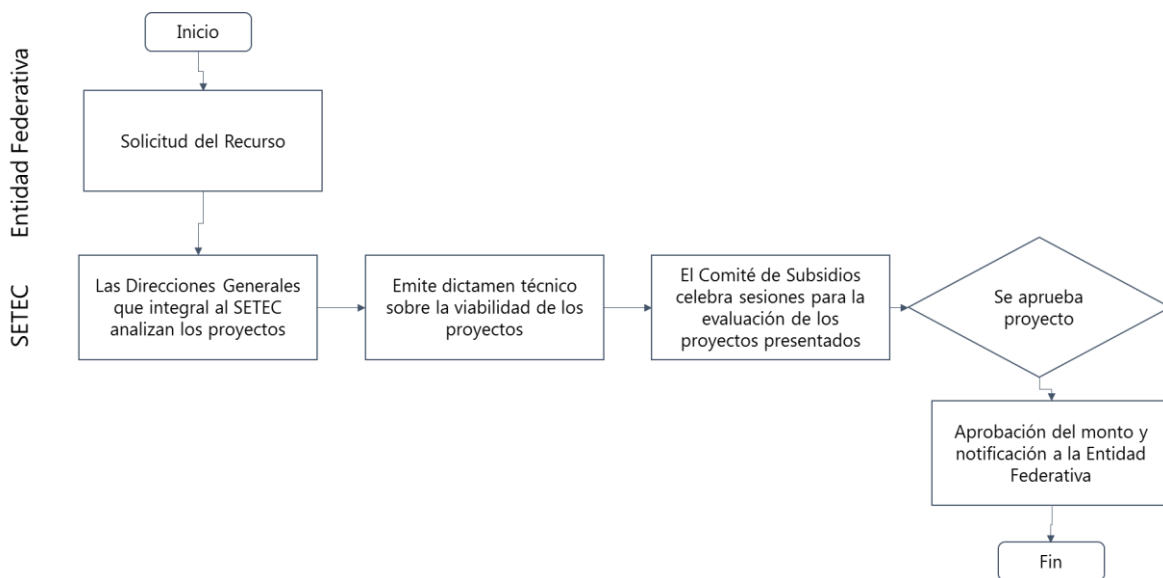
Entidad Federativa

SETEC

Inicio

Solicitud del Recurso

Las Direcciones Generales que integral al SETEC analizan los proyectos

Emite dictamen técnico sobre la viabilidad de los proyectos

El Comité de Subsidios celebra sesiones para la evaluación de los proyectos presentados

Se aprueba proyecto

Aprobación del monto y notificación a la Entidad Federativa

Fin